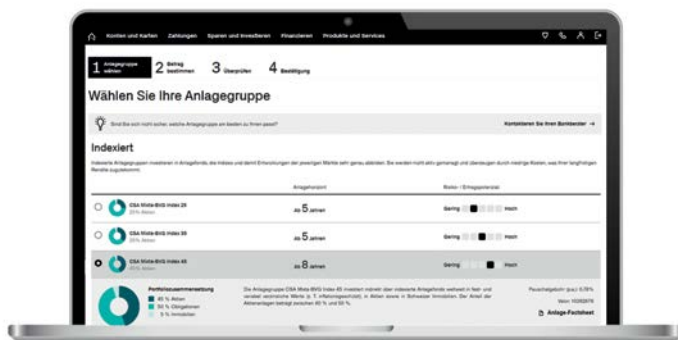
Konten und Karten Zahlungen Sparen und Investieren Finanzieren Produkte und Services

1 Anlagegruppe wählen 2 Betrag bestimmen 3 Überprüfen 4 Bestätigung

Wählen Sie Ihre Anlagegruppe

Sind Sie sich nicht sicher, welche Anlagegruppe am besten zu Ihnen passt?

Kontaktieren Sie Ihren Bankberater →

Indexiert

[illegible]

Anlagehorizont

Risiko / Ertragspotenzial

CSA Mixta-BVG Index 25
25% Aktien

ab 5 Jahren

Gering Hoch

CSA Mixta-BVG Index 35
35% Aktien

ab 5 Jahren

Gering Hoch

CSA Mixta-BVG Index 45
45% Aktien

ab 8 Jahren

Gering Hoch

Portfoliozusammensetzung
45 % Aktien
50 % Obligationen
5 % Immobilien

Die Anlagegruppe CSA Mixta-BVG Index 45 investiert indirekt über indexierte Anlagefonds weltweit in fest- und variabel verzinsliche Werte (z. T. inflationsgeschützt), in Aktien sowie in Schweizer Immobilien. Der Anteil der Aktienanlagen beträgt zwischen 40 % und 50 %.

Pauschalgebühr (p.a.) 0,78%

Valor: 10362879

Anlage-Factsheet